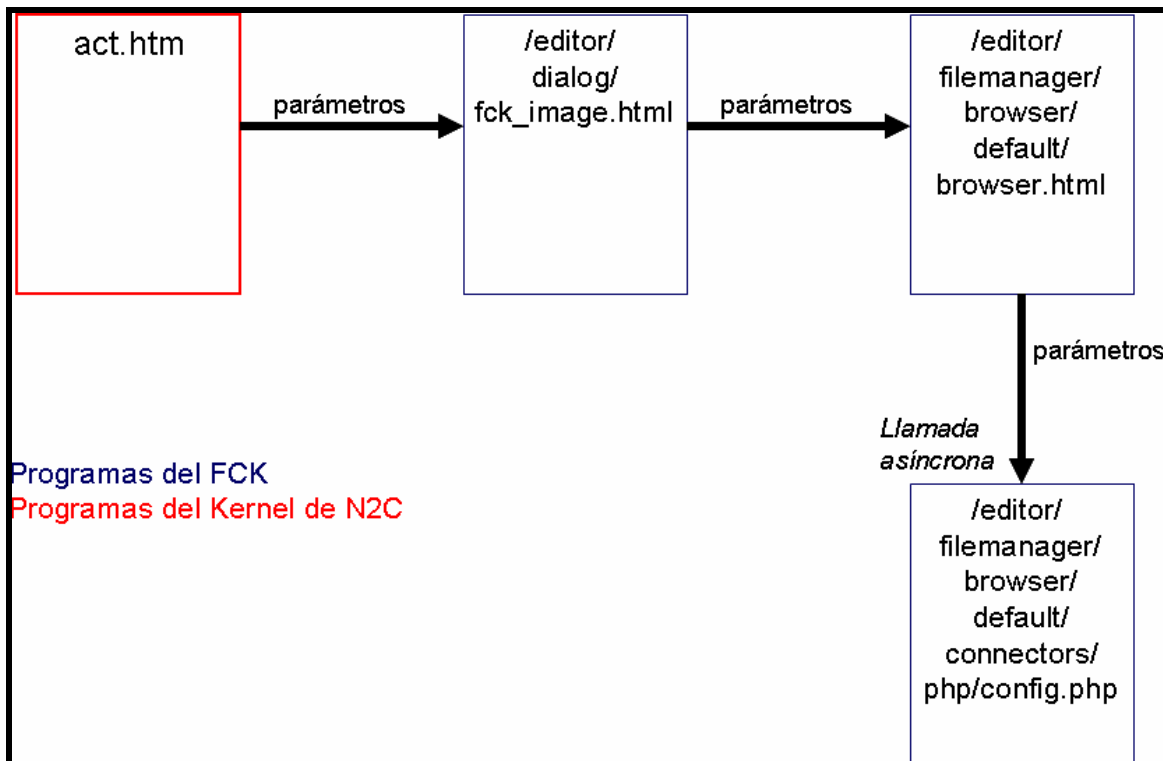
act.htm

parámetros

/editor/ dialog/ fck_image.html

parámetros

/editor/ filemanager/ browser/ default/ browser.html

parámetros

Llamada asíncrona

Programas del FCK
Programas del Kernel de N2C

/editor/ filemanager/ browser/ default/ connectors/ php/config.php